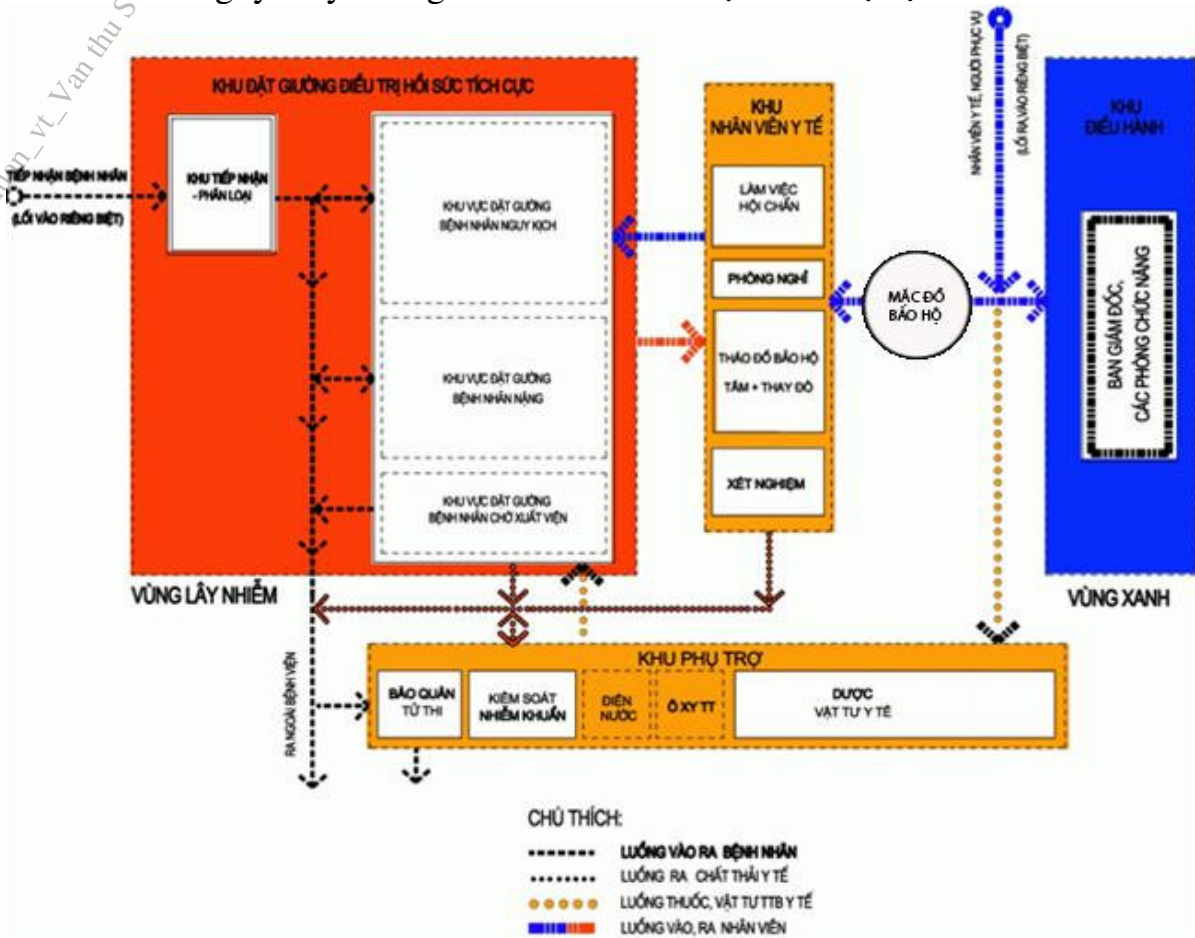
KHU ĐẶT GIƯỜNG ĐIỀU TRỊ HỒI SỨC TÍCH CỰC

TIẾP NHẬN BỆNH NHÂN (LỐI VÀO RIÊNG BIỆT)

KHU TIẾP NHẬN - PHÂN LOẠI

KHU VỰC ĐẶT GIƯỜNG BỆNH NHÂN NGUY KỊCH

KHU VỰC ĐẶT GIƯỜNG BỆNH NHÂN NẶNG

KHU VỰC ĐẶT GIƯỜNG BỆNH NHÂN CHỜ XUẤT VIỆN

VÙNG LÂY NHIỄM

KHU NHÂN VIÊN Y TẾ

LÀM VIỆC HỘI CHẨN

PHÒNG NGHỈ

THÁO ĐỒ BẢO HỘ TẮM + THAY ĐỒ

XÉT NGHIỆM

MẶC ĐỒ BẢO HỘ

NHÂN VIÊN Y TẾ, NGƯỜI PHỤC VỤ (LỐI RA VÀO RIÊNG BIỆT)

KHU ĐIỀU HÀNH

BAN GIÁM ĐỐC, CÁC PHÒNG CHỨC NĂNG

VÙNG XANH

RA NGOÀI BỆNH VIỆN

KHU PHỤ TRỢ

BẢO QUẢN TỬ THI

KIỂM SOÁT NHIỄM KHUẨN

ĐIỆN NƯỚC

Ô XY TT

DƯỢC VẬT TƯ Y TẾ

CHÚ THÍCH:

LUỒNG VÀO RA BỆNH NHÂN

LUỒNG RA CHẤT THẢI Y TẾ

LUỒNG THUỐC, VẬT TƯ TTB Y TẾ

LUỒNG VÀO, RA NHÂN VIÊN